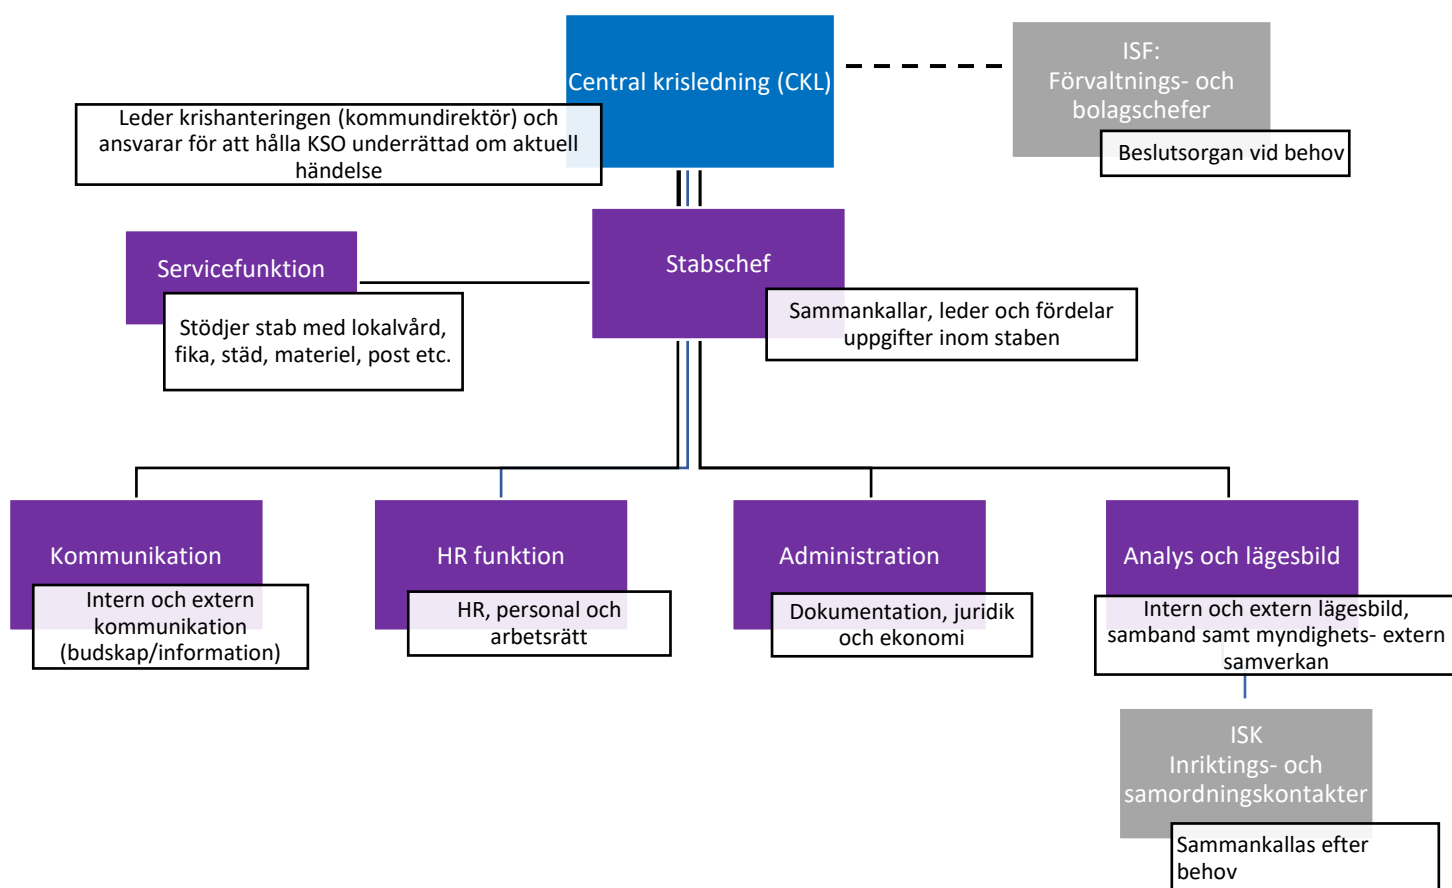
Central krisledning (CKL)

Leder krishanteringen (kommundirektör) och ansvarar för att hålla KSO underrättad om aktuell händelse

ISF:
Förvaltnings- och bolagschefer

Beslutsorgan vid behov

Servicefunktion

Stödjer stab med lokalvård, fika, städ, materiel, post etc.

Stabschef

Sammankallar, leder och fördelar uppgifter inom staben

Kommunikation

Intern och extern kommunikation (budskap/information)

HR funktion

HR, personal och arbetsrätt

Administration

Dokumentation, juridik och ekonomi

Analys och lägesbild

Intern och extern lägesbild, samband samt myndighets- extern samverkan

ISK
Inriktings- och samordningskontakter

Sammankallas efter behov